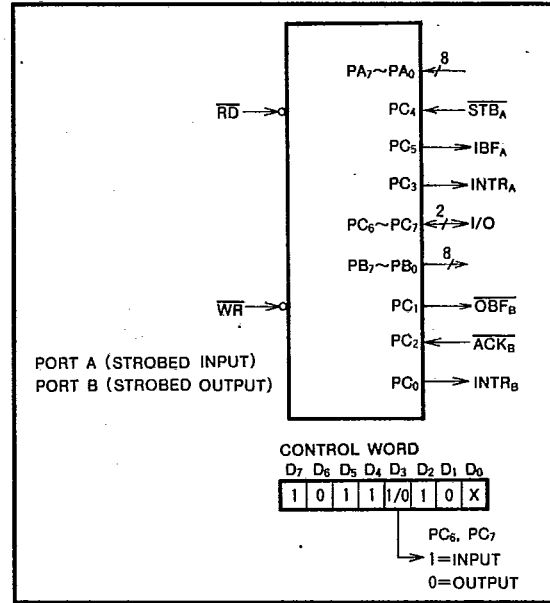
$PA_7 \sim PA_0$ 8

$\overline{RD}$

$PC_4$ $\overline{STB_A}$

$PC_5$ $IBF_A$

$PC_3$ $INTR_A$

$PC_6 \sim PC_7$ 2 I/O

$PB_7 \sim PB_0$ 8

$\overline{WR}$

$PC_1$ $\overline{OBF_B}$

$PC_2$ $\overline{ACK_B}$

PORT A (STROBED INPUT)
PORT B (STROBED OUTPUT)

$PC_0$ $INTR_B$

CONTROL WORD

| $D_7$ | $D_6$ | $D_5$ | $D_4$ | $D_3$ | $D_2$ | $D_1$ | $D_0$ |
|---|---|---|---|---|---|---|---|
| 1 | 0 | 1 | 1 | 1/0 | 1 | 0 | X |

$PC_6$, $PC_7$
1=INPUT
0=OUTPUT